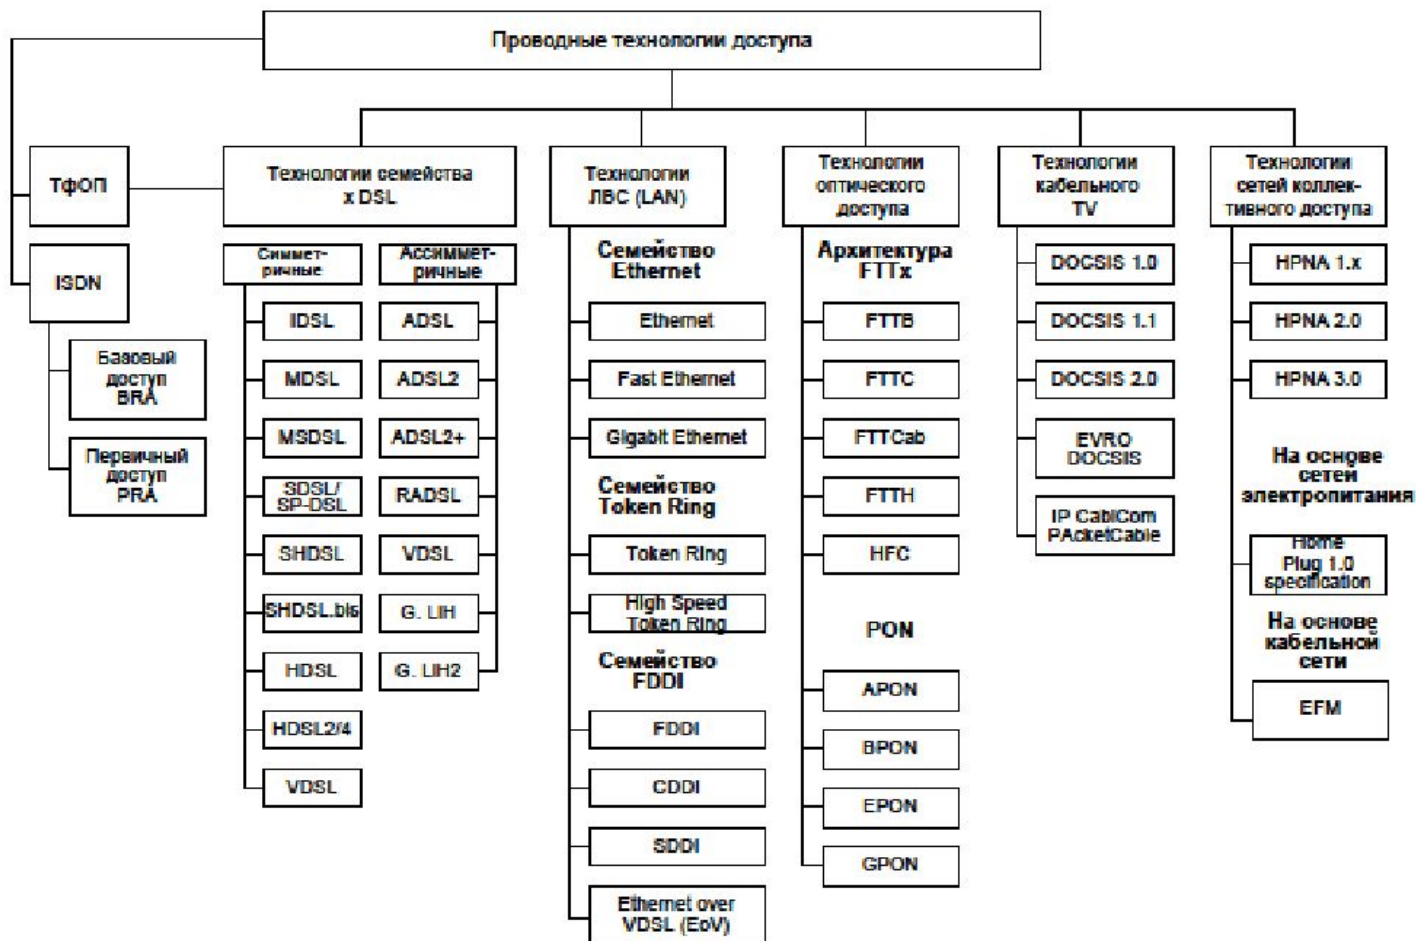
Проводные технологии доступа

ТфОП

ISDN

Базовый доступ BRA

Первичный доступ PRA

Технологии семейства x DSL

Симметричные

IDSL
MDSL
MSDSL
SDSL/ SP-DSL
SHDSL
SHDSL.bis
HDSL
HDSL2/4
VDSL

Ассимметричные

ADSL
ADSL2
ADSL2+
RADSL
VDSL
G. LIH
G. LIH2

Технологии ЛВС (LAN)

Семейство Ethernet

Ethernet
Fast Ethernet
Gigabit Ethernet

Семейство Token Ring

Token Ring
High Speed Token Ring

Семейство FDDI

FDDI
CDDI
SDDI
Ethernet over VDSL (EoV)

Технологии оптического доступа

Архитектура FTTx

FTTB
FTTC
FTTCab
FTTH
HFC

PON

APON
BPON
EPON
GPON

Технологии кабельного TV

DOCSIS 1.0
DOCSIS 1.1
DOCSIS 2.0
EVRO DOCSIS
IP CablCom PAcketCable

Технологии сетей коллективного доступа

HPNA 1.x
HPNA 2.0
HPNA 3.0

На основе сетей электропитания

Home Plug 1.0 specification

На основе кабельной сети

EFM